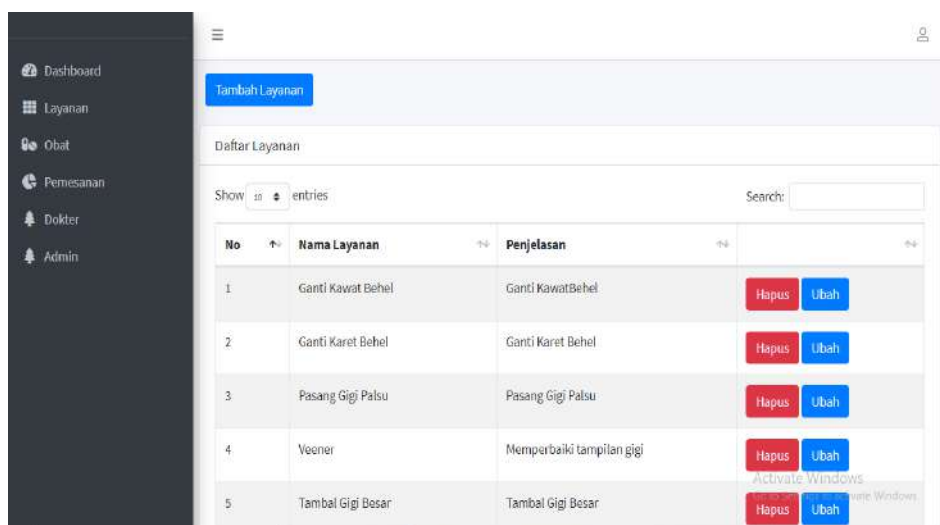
Dashboard
Layanan
Obat
Pemesanan
Dokter
Admin

Tambah Layanan

Daftar Layanan

Show 10 entries

Search:

| No | Nama Layanan | Penjelasan | |
|---|---|---|---|
| 1 | Ganti Kawat Behel | Ganti KawatBehel | Hapus Ubah |
| 2 | Ganti Karet Behel | Ganti Karet Behel | Hapus Ubah |
| 3 | Pasang Gigi Palsu | Pasang Gigi Palsu | Hapus Ubah |
| 4 | Veener | Memperbaiki tampilan gigi | Hapus Ubah |
| 5 | Tambal Gigi Besar | Tambal Gigi Besar | Hapus Ubah |

Activate Windows
Go to Settings to activate Windows